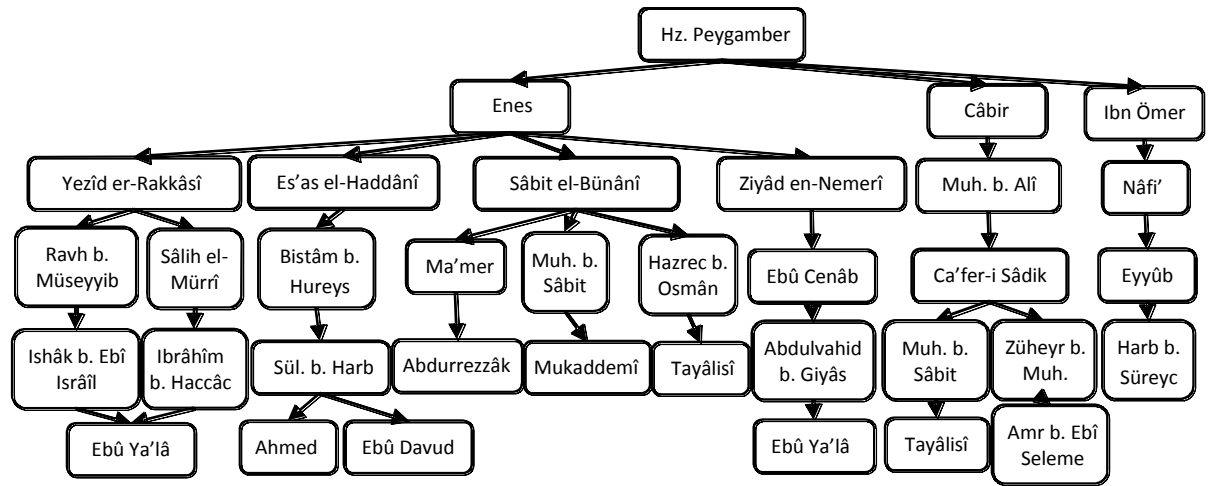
Hz. Peygamber

Enes

Câbir

Ibn Ömer

Yezîd er-Rakkâsî

Es'as el-Haddânî

Sâbit el-Bünânî

Ziyâd en-Nemerî

Muh. b. Alî

Nâfi'

Ravh b. Müseyyib

Sâlih el-Mürrî

Bistâm b. Hureys

Ma'mer

Muh. b. Sâbit

Hazrec b. Osmân

Ebû Cenâb

Ca'fer-i Sâdik

Eyyûb

Ishâk b. Ebî Israîl

Ibrâhîm b. Haccâc

Sül. b. Harb

Abdurrezzâk

Mukaddemî

Tayâlisî

Abdulvahid b. Giyâs

Muh. b. Sâbit

Züheyr b. Muh.

Harb b. Süreyc

Ebû Ya'lâ

Ahmed

Ebû Davud

Ebû Ya'lâ

Tayâlisî

Amr b. Ebî Seleme